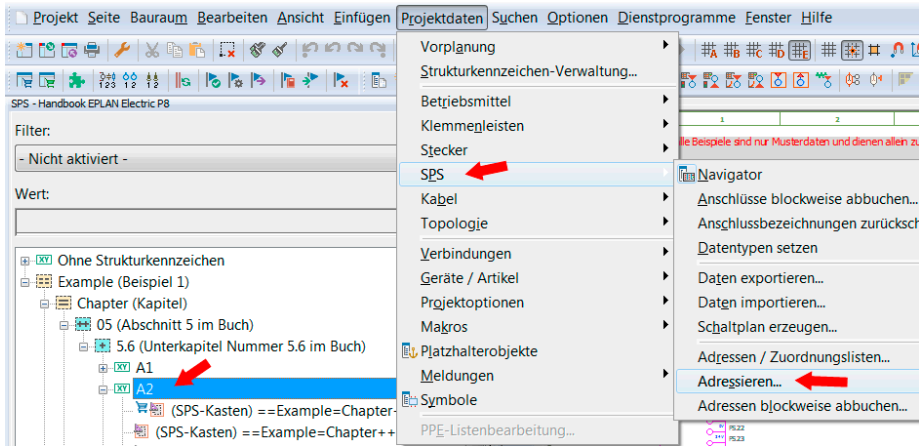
Projekt Seite Bauraum Bearbeiten Ansicht Einfügen Projektdaten Suchen Optionen Dienstprogramme Fenster Hilfe

SPS - Handbook EPLAN Electric P8

Filter:

- Nicht aktiviert -

Wert:

Ohne Strukturkennzeichen
Example (Beispiel 1)
Chapter (Kapitel)
05 (Abschnitt 5 im Buch)
5.6 (Unterkapitel Nummer 5.6 im Buch)
A1
A2
(SPS-Kasten) ==Example=Chapter-
(SPS-Kasten) ==Example=Chapter++

Vorplanung
Strukturkennzeichen-Verwaltung...
Betriebsmittel
Klemmenleisten
Stecker
SPS
Kabel
Topologie
Verbindungen
Geräte / Artikel
Projektoptionen
Makros
Platzhalterobjekte
Meldungen
Symbole
PPE-Listenbearbeitung...

Navigator
Anschlüsse blockweise abbuchen...
Anschlussbezeichnungen zurücksch
Datentypen setzen
Daten exportieren...
Daten importieren...
Schaltplan erzeugen...
Adressen / Zuordnungslisten...
Adressieren...
Adressen blockweise abbuchen...

lle Beispiele sind nur Musterdaten und dienen allein zu